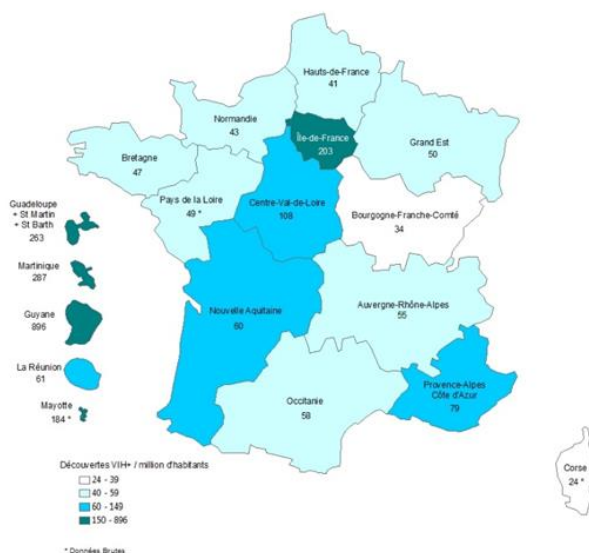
Hauts-de-France
41

Normandie
43

Île-de-France
203

Grand Est
50

Bretagne
47

Pays de la Loire
49 *

Centre-Val-de-Loire
108

Bourgogne-Franche-Comté
34

Guadeloupe
+ St Martin
+ St Barth
263

Martinique
287

Guyane
896

Nouvelle Aquitaine
60

Auvergne-Rhône-Alpes
55

La Réunion
61

Mayotte
184 *

Occitanie
58

Provence-Alpes
Côte d'Azur
79

Corse
24 *

Découvertes VIH+ / million d'habitants
24 - 39
40 - 59
60 - 149
150 - 896

* Données Brutes